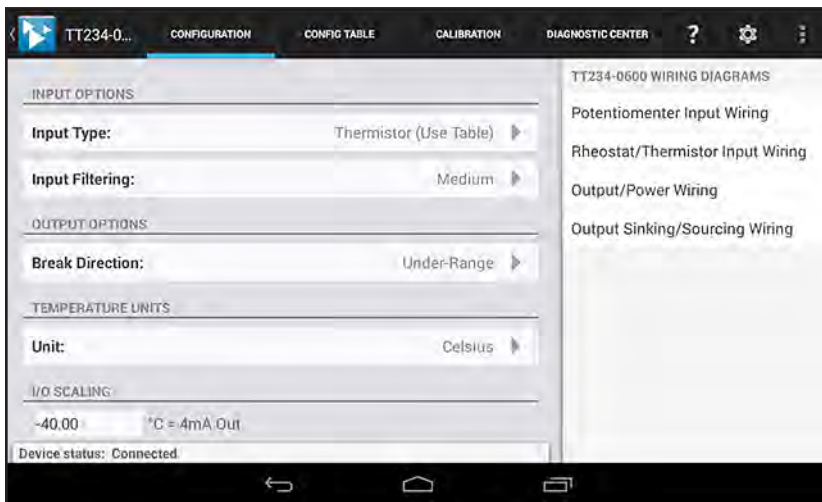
TT234-0...
CONFIGURATION
CONFIG TABLE
CALIBRATION
DIAGNOSTIC CENTER
?

INPUT OPTIONS

Input Type: Thermistor (Use Table)

Input Filtering: Medium

OUTPUT OPTIONS

Break Direction: Under-Range

TEMPERATURE UNITS

Unit: Celsius

I/O SCALING

-40.00 °C = 4mA Out

Device status: Connected

TT234-0600 WIRING DIAGRAMS

Potentiomenter Input Wiring

Rheostat/Thermistor Input Wiring

Output/Power Wiring

Output Sinking/Sourcing Wiring